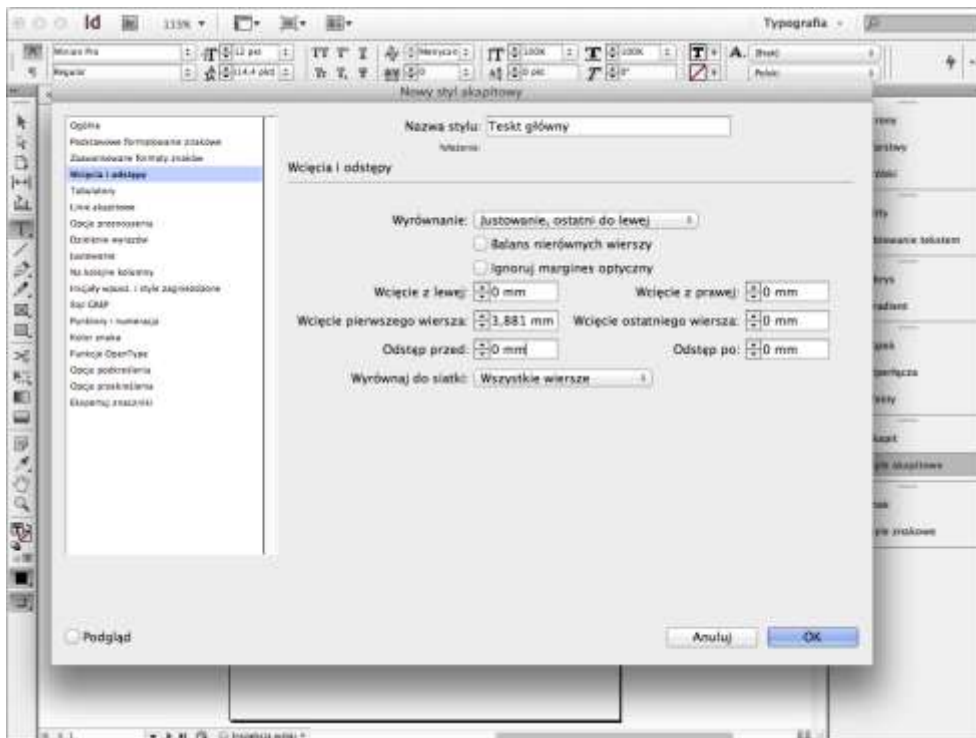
Id 115% Typografia

Minion Pro 12 pkt
Regular 14,4 pkt
Nowy styl akapitowy

Ogólne
Podstawowe formatowanie znaków
Zaawansowane formaty znaków
Wcięcia i odstępy
Tabulatory
Linie akapitowe
Opcje przenoszenia
Dzielenie wyrazów
Justowanie
Na kolejne kolumny
Inicjały wpuszcz. i style zagnieżdżone
Styl GREP
Punktory i numeracja
Kolor znaku
Funkcje OpenType
Opcje podkreślenia
Opcje przekreślenia
Eksportuj znaczniki

Nazwa stylu: Teskt główny
Położenie:
Wcięcia i odstępy

Wyrównanie: Justowanie, ostatni do lewej
Balans nierównych wierszy
Ignoruj margines optyczny
Wcięcie z lewej: 0 mm
Wcięcie z prawej: 0 mm
Wcięcie pierwszego wiersza: 3,881 mm
Wcięcie ostatniego wiersza: 0 mm
Odstęp przed: 0 mm
Odstęp po: 0 mm
Wyrównaj do siatki: Wszystkie wiersze

Podgląd
Anuluj
OK

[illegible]
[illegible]
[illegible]
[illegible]
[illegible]owanie tekstem
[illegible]
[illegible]radient
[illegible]
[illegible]
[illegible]
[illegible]
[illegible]le akapitowe
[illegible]
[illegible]le znakowe